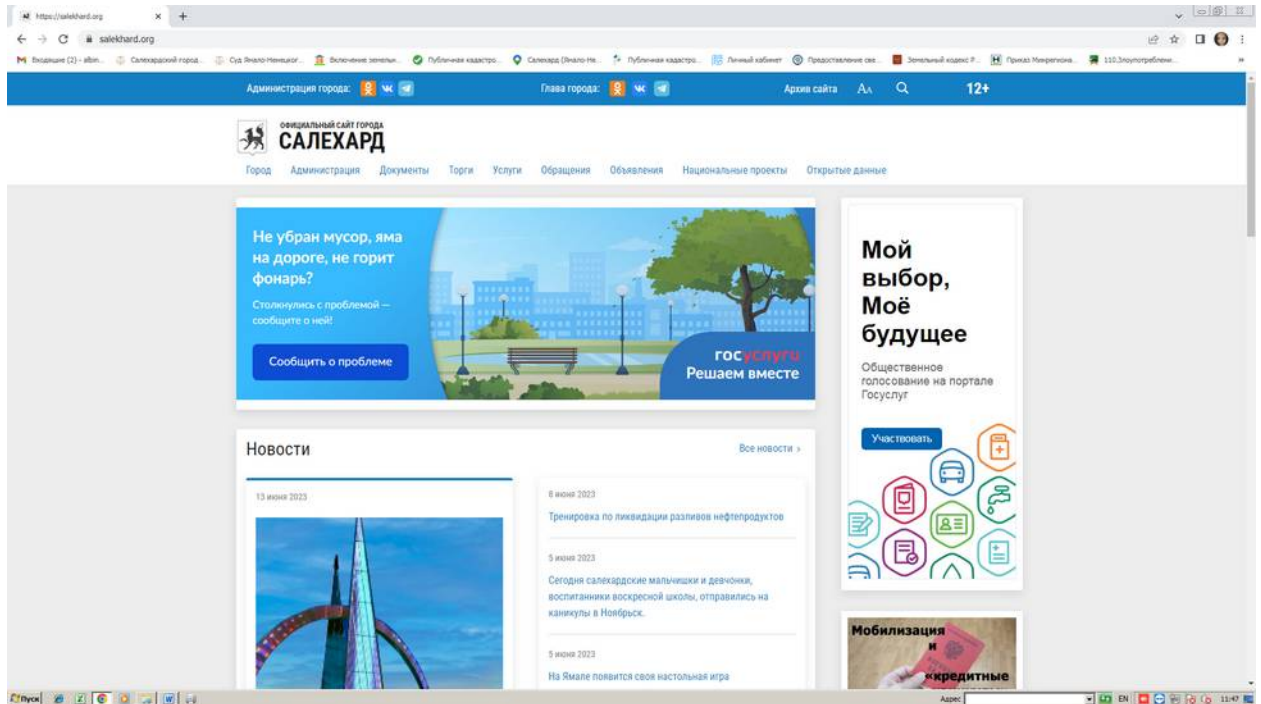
https://salekhard.org
salekhard.org
Входящие (2) - albin... Салехардский город... Суд Ямало-Ненецког... Включение земельн... Публичная кадастро... Салехард (Ямало-Не... Публичная кадастро... Личный кабинет Предоставление све... Земельный кодекс Р... Приказ Минрегиона... 110.Злоупотреблени...

Администрация города: Глава города: Архив сайта Aa 12+

ОФИЦИАЛЬНЫЙ САЙТ ГОРОДА
САЛЕХАРД

Город Администрация Документы Торги Услуги Обращения Объявления Национальные проекты Открытые данные

Не убран мусор, яма на дороге, не горит фонарь?
Столкнулись с проблемой — сообщите о ней!
Сообщить о проблеме
госуслуги
Решаем вместе

Мой выбор, Моё будущее
Общественное голосование на портале Госуслуг
Участвовать

Новости
Все новости ›

13 июня 2023

6 июня 2023
Тренировка по ликвидации разливов нефтепродуктов

5 июня 2023
Сегодня салехардские мальчишки и девчонки, воспитанники воскресной школы, отправились на каникулы в Ноябрьск.

5 июня 2023
На Ямале появится своя настольная игра

Мобилизация и «кредитные

Пуск
Адрес
EN 11:47